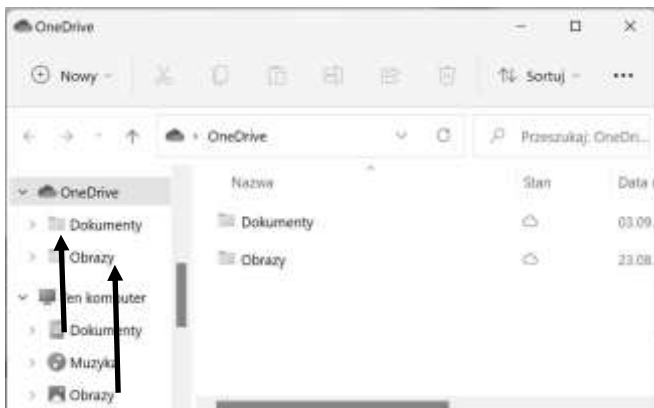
OneDrive

Nowy

Sortuj

•••

OneDrive

Przeszukaj: OneDri...

OneDrive

Dokumenty

Obrazy

Ten komputer

Dokumenty

Muzyka

Obrazy

| Nazwa | Stan | Data |
|---|---|---|
| Dokumenty | | 03.09. |
| Obrazy | | 23.08. |